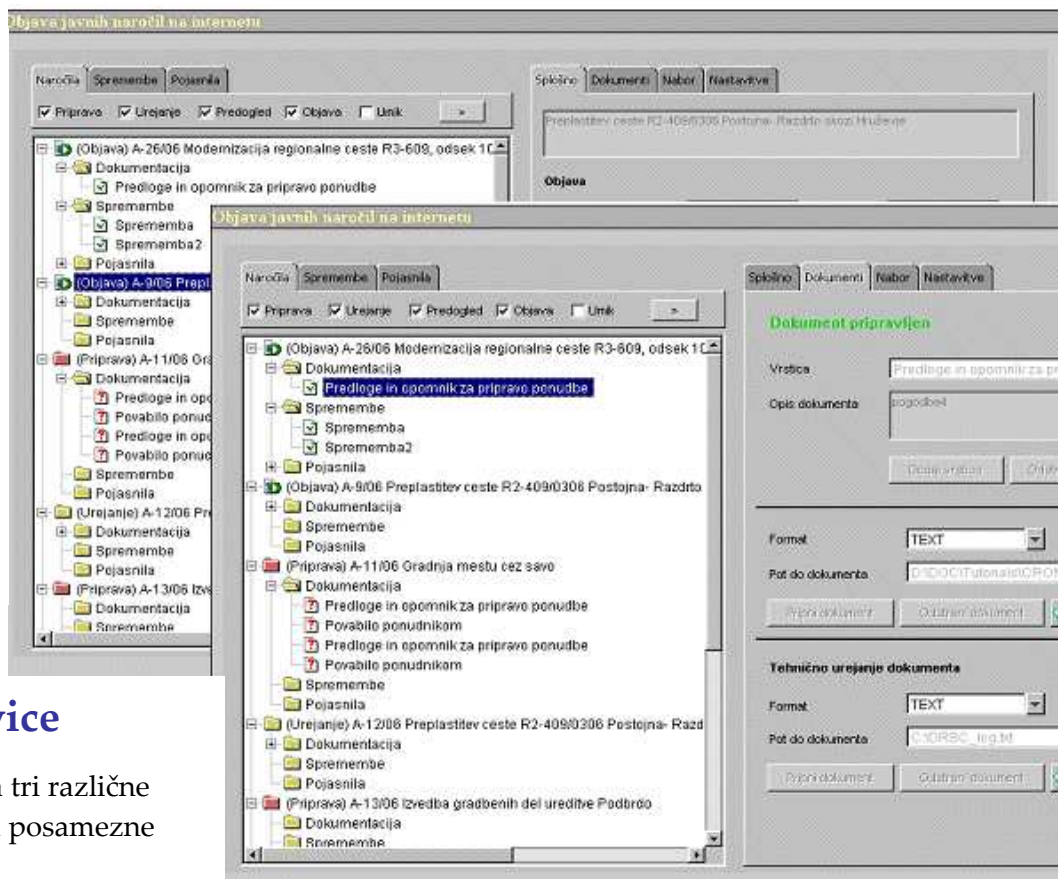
Objava javnih naročil na internetu

Naročila | Spremembe | Pojasnila

Priprava Urejanje Predogled Objava Umik >

(Objava) A-26/06 Modernizacija regionalne ceste R3-609, odsek 1C
Dokumentacija
Predloge in opomnik za pripravo ponudbe
Spremembe
Sprememba
Sprememba2
Pojasnila
(Objava) A-9/06 Prepl
Dokumentacija
Spremembe
Pojasnila
(Priprava) A-11/06 Gra
Dokumentacija
Predloge in opo
Povabilo ponud
Predloge in opo
Povabilo ponud
Spremembe
Pojasnila
(Urejanje) A-12/06 Pre
Dokumentacija
Spremembe
Pojasnila
(Priprava) A-13/06 Izve
Dokumentacija
Spremembe

Splošno | Dokumenti | Nabor | Nastavitve

Preplastitev ceste R2-409/0306 Postojna- Razdrto skozi Hruševje

Objava

Objava javnih naročil na internetu

Naročila | Spremembe | Pojasnila

Priprava Urejanje Predogled Objava Umik >

(Objava) A-26/06 Modernizacija regionalne ceste R3-609, odsek 1C
Dokumentacija
Predloge in opomnik za pripravo ponudbe
Spremembe
Sprememba
Sprememba2
Pojasnila
(Objava) A-9/06 Preplastitev ceste R2-409/0306 Postojna- Razdrto
Dokumentacija
Spremembe
Pojasnila
(Priprava) A-11/06 Gradnja mestu cez savo
Dokumentacija
Predloge in opomnik za pripravo ponudbe
Povabilo ponudnikom
Predloge in opomnik za pripravo ponudbe
Povabilo ponudnikom
Spremembe
Pojasnila
(Urejanje) A-12/06 Preplastitev ceste R2-409/0306 Postojna- Razd
Dokumentacija
Spremembe
Pojasnila
(Priprava) A-13/06 Izvedba gradbenih del ureditve Podbrdo
Dokumentacija
Spremembe

Splošno | Dokumenti | Nabor | Nastavitve

Dokument pripravljen

Vrstica: Predloge in opomnik za pr
Opis dokumenta: pogodbe4

Dodaj vrstico | Odstr

Format: TEXT
Pot do dokumenta: D:\DOC\Tutorials\CRON

Pripni dokument | Odstrani dokument

Tehnično urejanje dokumenta

Format: TEXT
Pot do dokumenta: C:\DRSC_leg.txt

Pripni dokument | Odstrani dokument

vice

a tri različne
posamezne